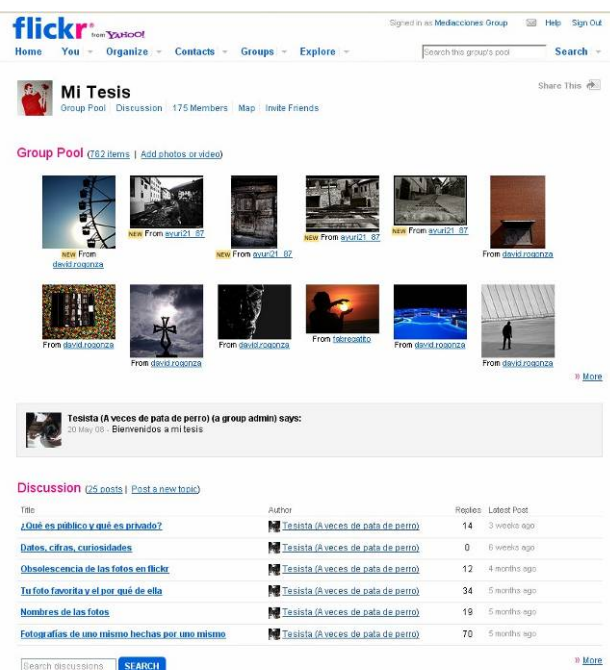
flickr from YAHOO!

Signed in as Mediacciones Group | Help | Sign Out

Home | You | Organize | Contacts | Groups | Explore | Search this group's pool | Search

Mi Tesis

Group Pool | Discussion | 175 Members | Map | Invite Friends

Share This

Group Pool (782 items | Add photos or video)

NEW From david.rogonza

NEW From ayuri21_87

NEW From ayuri21_87

NEW From ayuri21_87

NEW From ayuri21_87

From david.rogonza

From david.rogonza

From david.rogonza

From david.rogonza

From fabregatito

From david.rogonza

From david.rogonza

» More

Tesista (A veces de pata de perro) (a group admin) says:
20 May 08 - Bienvenidos a mi tesis

Discussion (25 posts | Post a new topic)

| Title | Author | Replies | Latest Post |
|---|---|---|---|
| ¿Qué es público y qué es privado? | Tesista (A veces de pata de perro) | 14 | 3 weeks ago |
| Datos, cifras, curiosidades | Tesista (A veces de pata de perro) | 0 | 6 weeks ago |
| Obsolescencia de las fotos en flickr | Tesista (A veces de pata de perro) | 12 | 4 months ago |
| Tu foto favorita y el por qué de ella | Tesista (A veces de pata de perro) | 34 | 5 months ago |
| Nombres de las fotos | Tesista (A veces de pata de perro) | 19 | 5 months ago |
| Fotografías de uno mismo hechas por uno mismo | Tesista (A veces de pata de perro) | 70 | 5 months ago |

Search discussions | SEARCH

» More